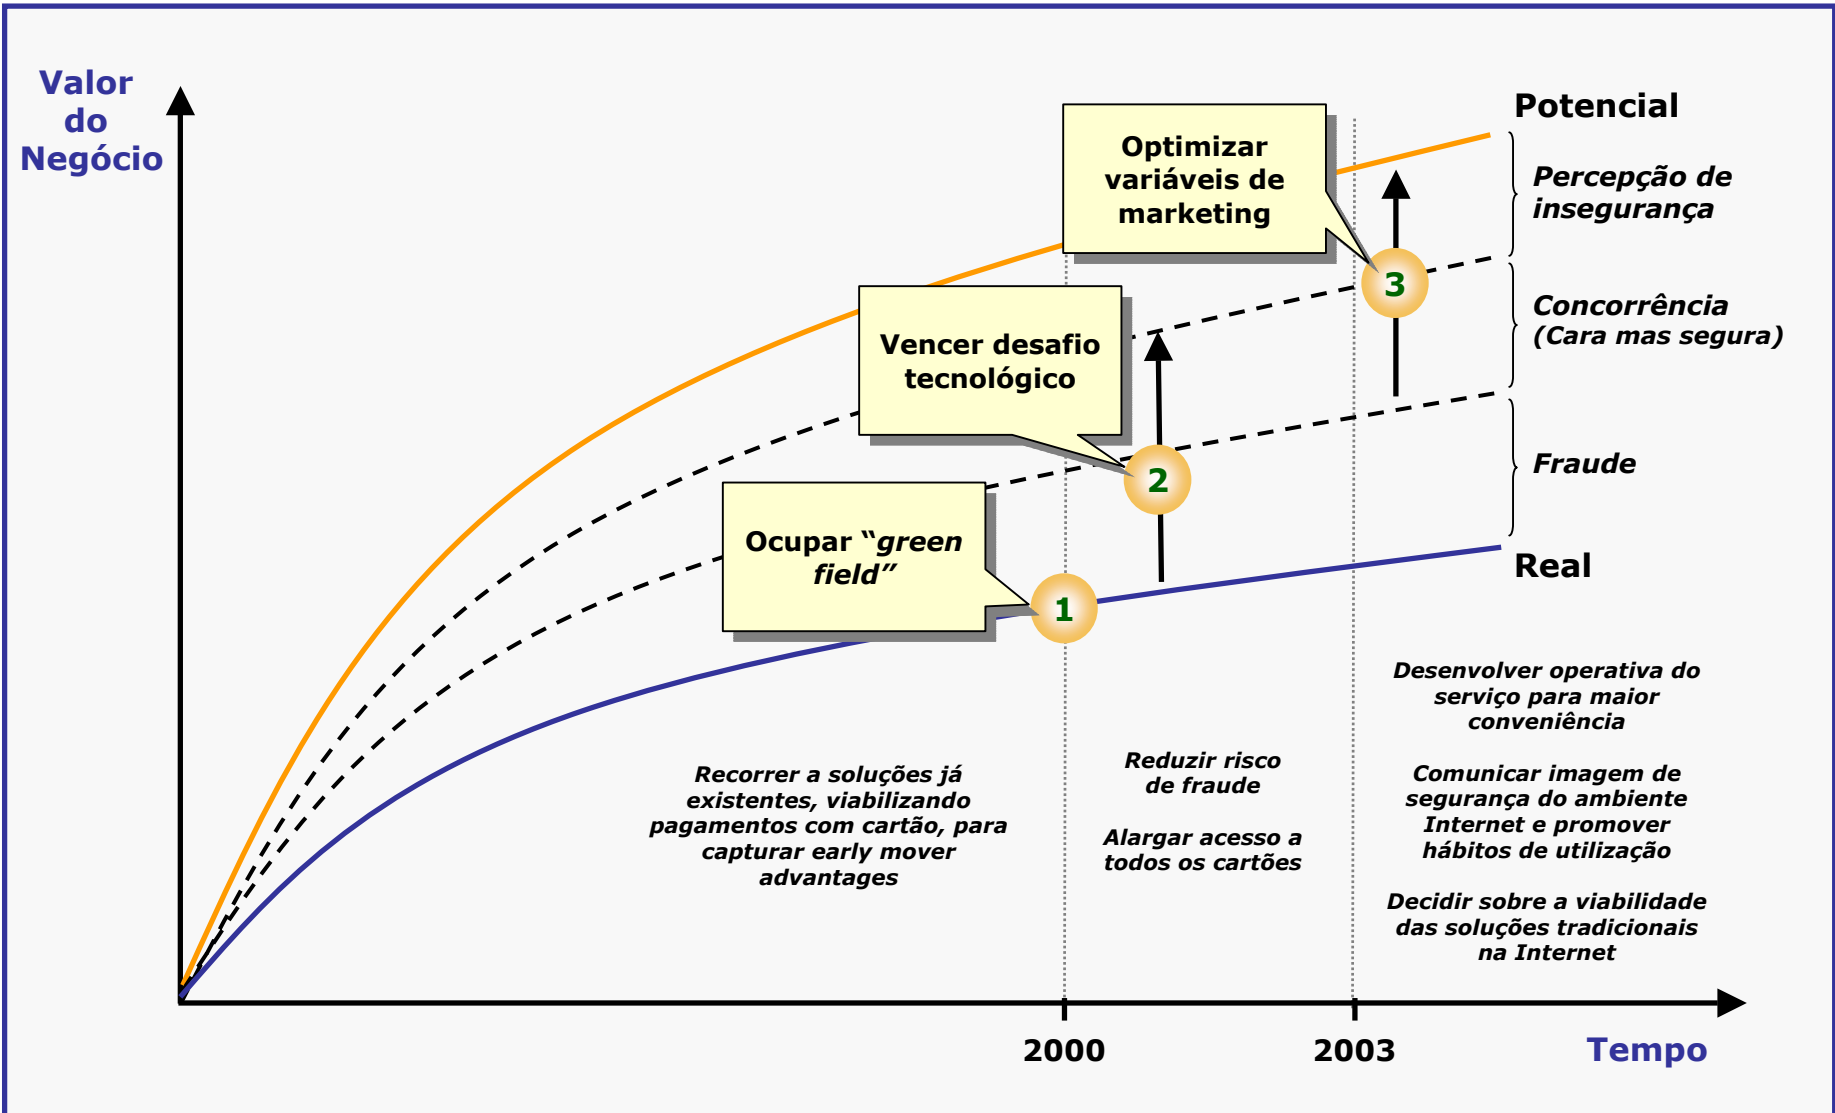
Valor do Negócio

Potencial

Optimizar variáveis de marketing

Percepção de insegurança

3

Concorrência (Cara mas segura)

Vencer desafio tecnológico

2

Fraude

Ocupar "*green field*"

1

Real

Desenvolver operativa do serviço para maior conveniência

Recorrer a soluções já existentes, viabilizando pagamentos com cartão, para capturar early mover advantages

Reduzir risco de fraude

Alargar acesso a todos os cartões

Comunicar imagem de segurança do ambiente Internet e promover hábitos de utilização

Decidir sobre a viabilidade das soluções tradicionais na Internet

2000

2003

Tempo